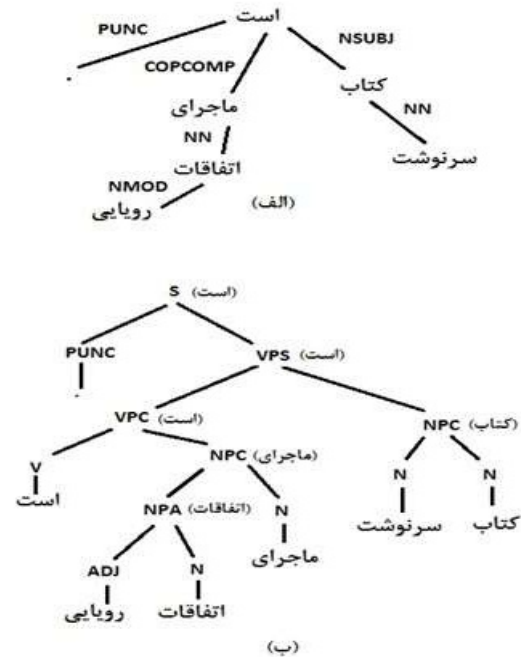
است
PUNC
NSUBJ
.
COPCOMP
کتاب
ماجرای
NN
NN
سرنوشت
اتفاقات
NMOD
رویایی
(الف)

S (است)
PUNC
VPS (است)
.
VPC (است)
NPC (کتاب)
V
NPC (ماجرای)
N
N
است
NPA (اتفاقات)
N
سرنوشت
کتاب
ماجرای
ADJ
N
رویایی
اتفاقات
(ب)